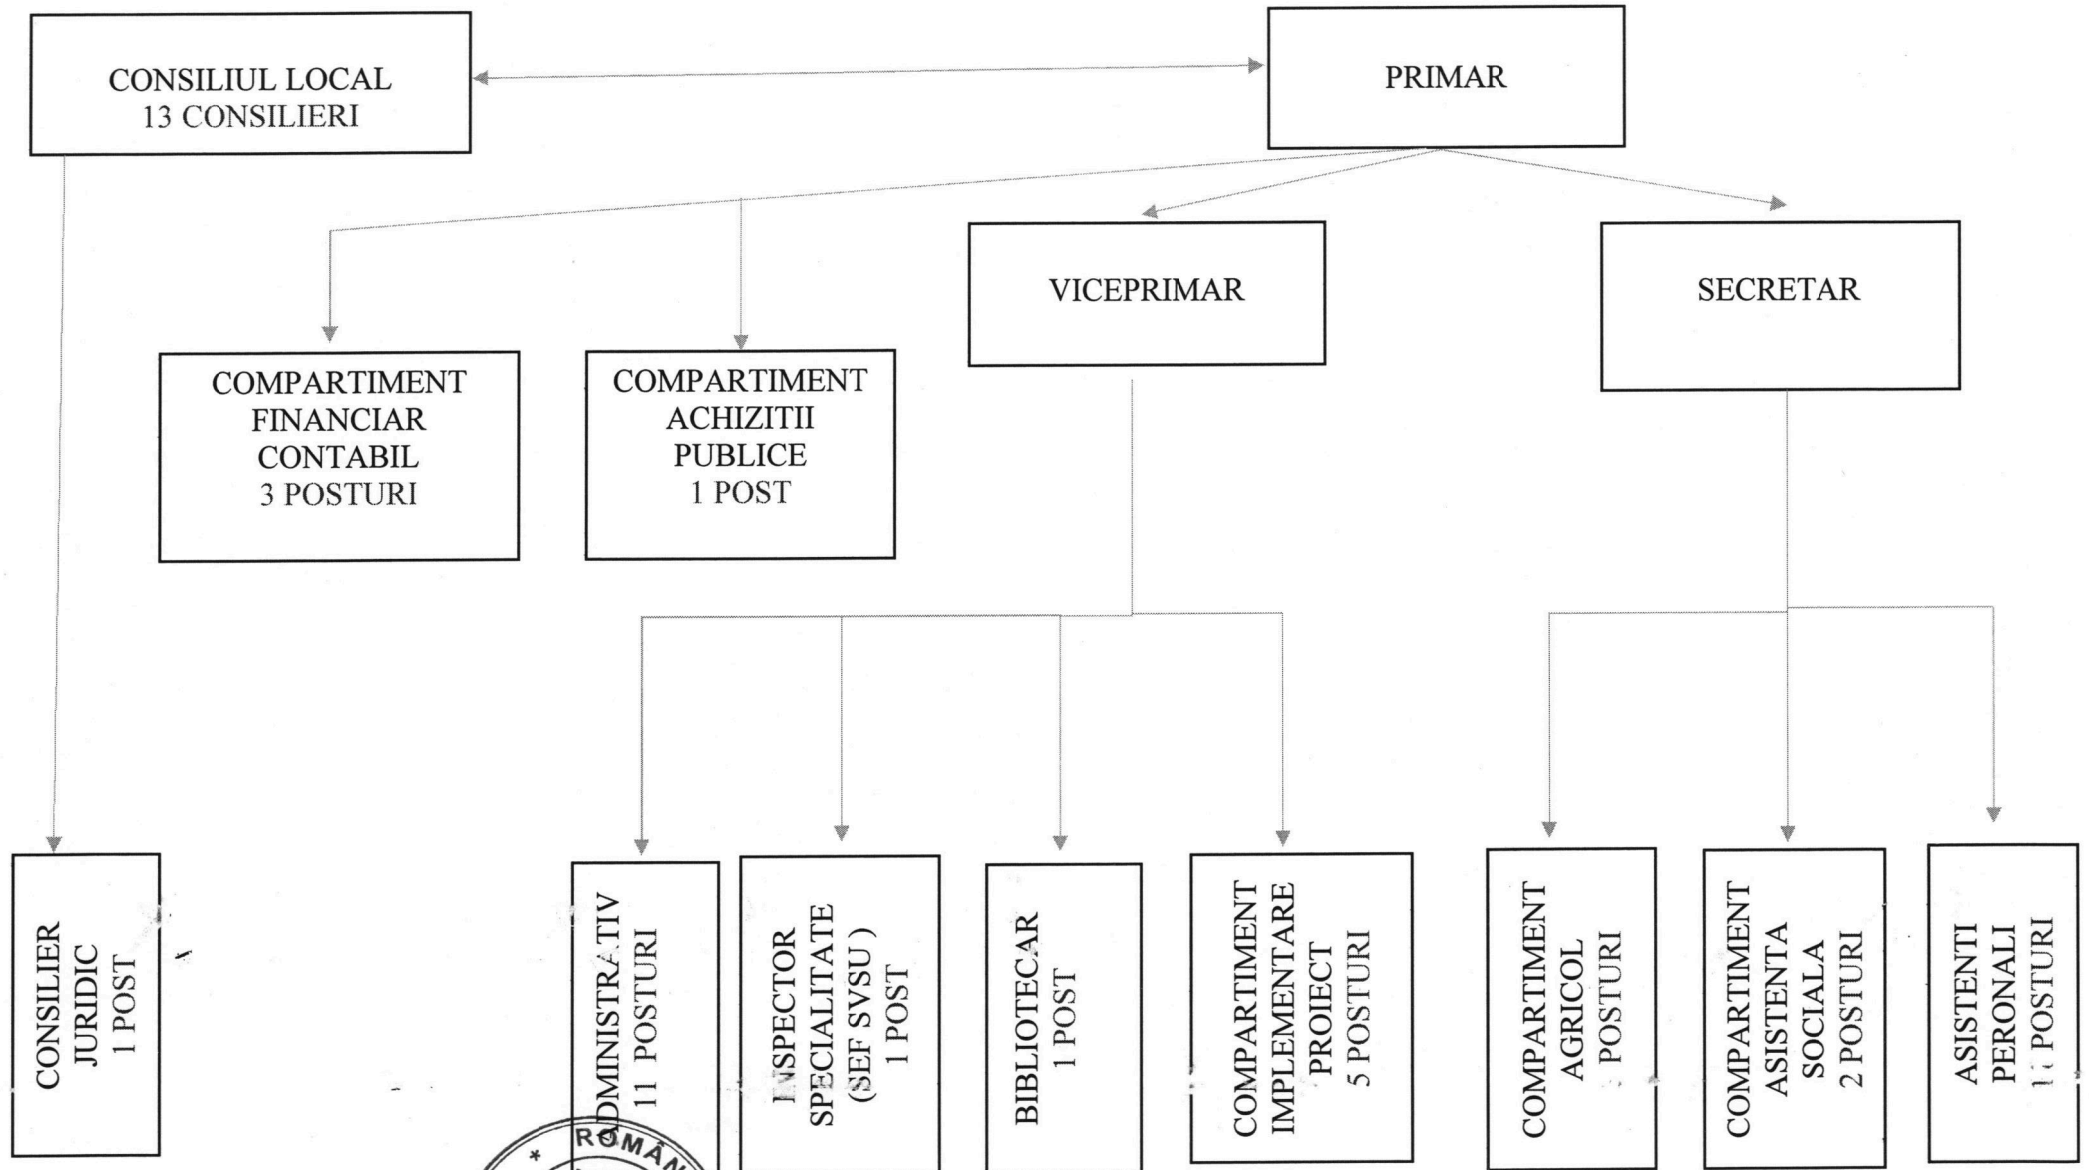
CONSILIUL LOCAL
13 CONSILIERI

PRIMAR

VICEPRIMAR

SECRETAR

COMPARTIMENT
FINANCIAR
CONTABIL
3 POSTURI

COMPARTIMENT
ACHIZITII
PUBLICE
1 POST

CONSILIER
JURIDIC
1 POST

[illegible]DMINISTRATIV
11 POSTURI

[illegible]NSPECTOR
SPECIALITATE
(SEF SVSU )
1 POST

BIBLIOTECAR
1 POST

COMPARTIMENT
IMPLEMENTARE
PROIECT
5 POSTURI

COMPARTIMENT
AGRICOL
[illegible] POSTURI

COMPARTIMENT
ASISTENTA
SOCIALA
2 POSTURI

ASISTENTI
PERONALI
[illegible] POSTURI

ROMÂN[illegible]